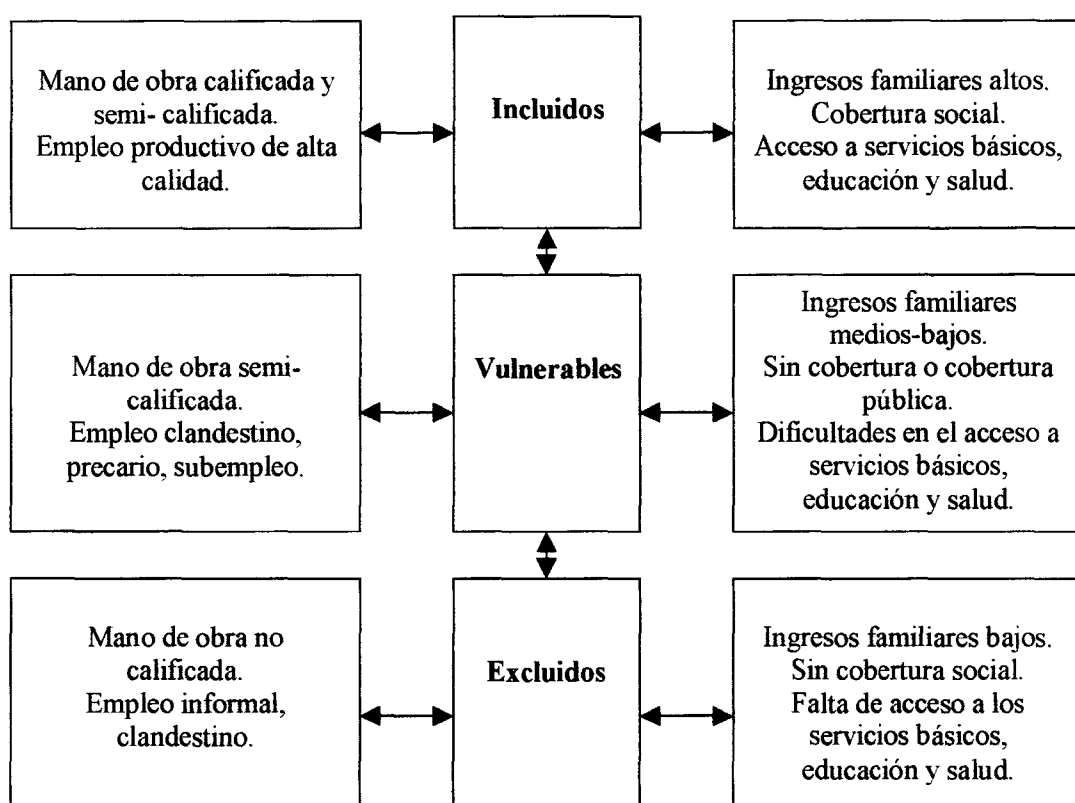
Mano de obra calificada y semi- calificada. Empleo productivo de alta calidad.

Incluidos

Ingresos familiares altos. Cobertura social. Acceso a servicios básicos, educación y salud.

Mano de obra semicalificada. Empleo clandestino, precario, subempleo.

Vulnerables

Ingresos familiares medios-bajos. Sin cobertura o cobertura pública. Dificultades en el acceso a servicios básicos, educación y salud.

Mano de obra no calificada. Empleo informal, clandestino.

Excluidos

Ingresos familiares bajos. Sin cobertura social. Falta de acceso a los servicios básicos, educación y salud.